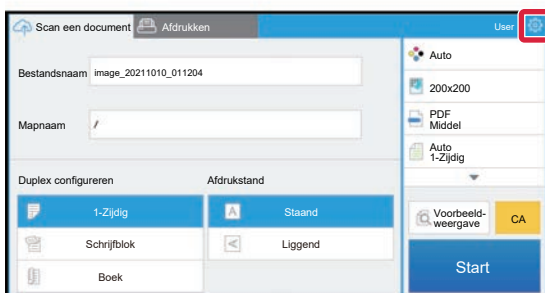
Scan een document
Afdrukken
User
Bestandsnaam image_20211010_011204
Mapnaam /
Auto
200x200
PDF
Middel
Auto
1-Zijdig
Duplex configureren
1-Zijdig
Schrijfblok
Boek
Afdrukstand
Staand
Liggend
Voorbeeldweergave
CA
Start